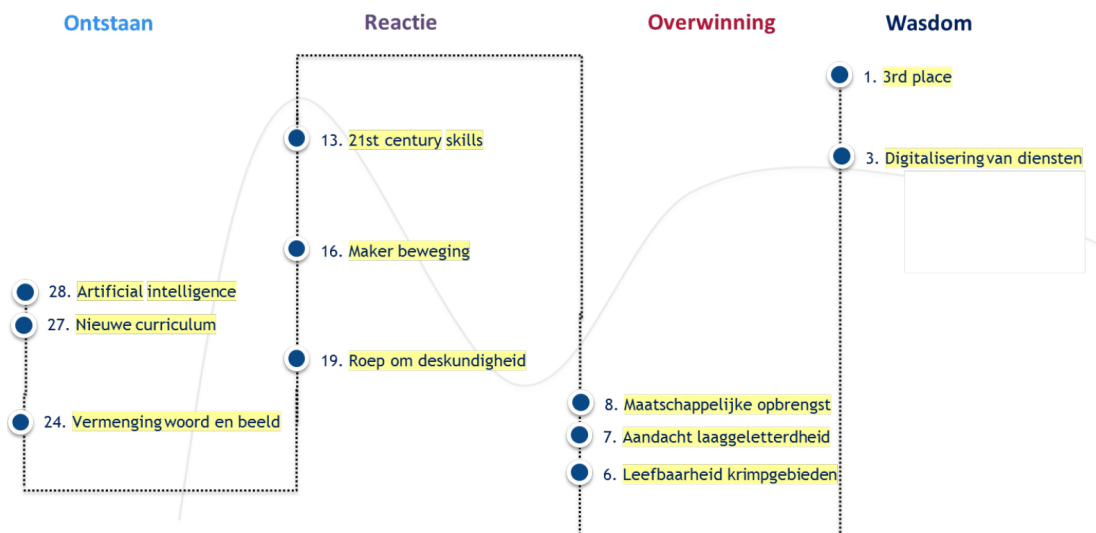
Ontstaan

Reactie

Overwinning

Wasdom

1. 3rd place

3. Digitalisering van diensten

13. 21st century skills

16. Maker beweging

28. Artificial intelligence

27. Nieuwe curriculum

19. Roep om deskundigheid

24. Vermenging woord en beeld

8. Maatschappelijke opbrengst

7. Aandacht laaggeletterdheid

6. Leefbaarheid krimpgebieden